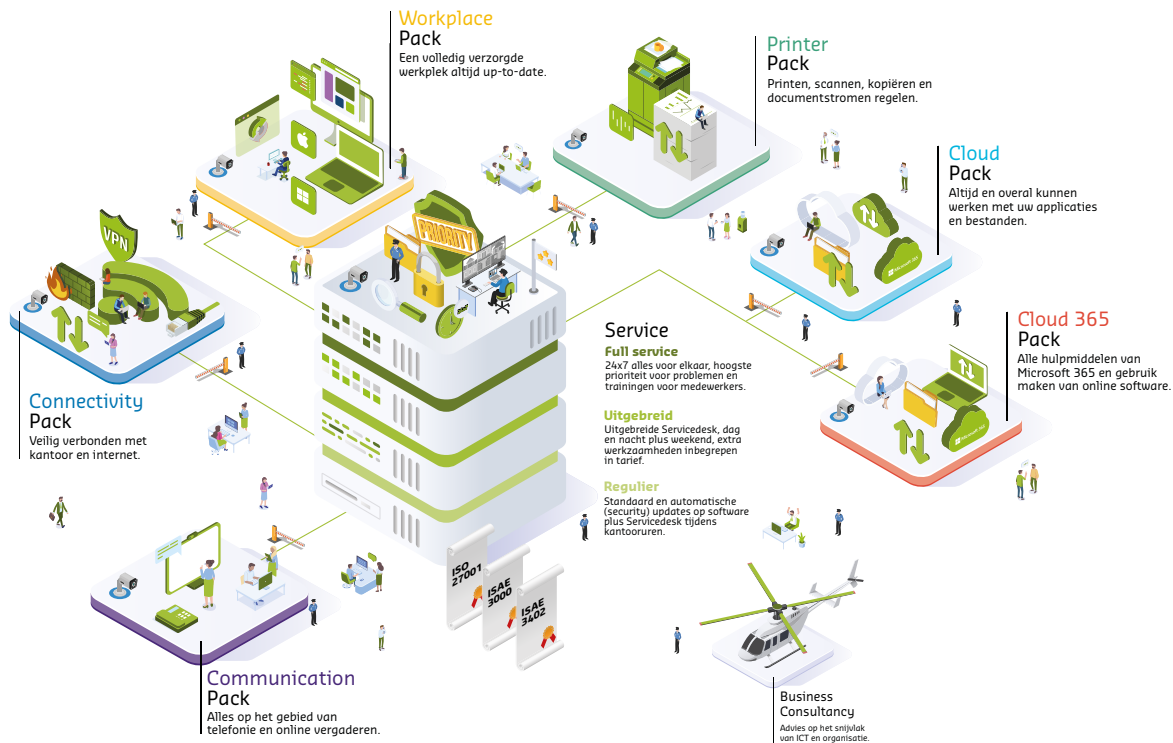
Workplace
Pack
Een volledig verzorgde werkplek altijd up-to-date.

Printer
Pack
Printen, scannen, kopiëren en documentstromen regelen.

Cloud
Pack
Altijd en overal kunnen werken met uw applicaties en bestanden.

Cloud 365
Pack
Alle hulpmiddelen van Microsoft 365 en gebruik maken van online software.

Connectivity
Pack
Veilig verbonden met kantoor en internet.

VPN

PRIORITY

Service
Full service
24x7 alles voor elkaar, hoogste prioriteit voor problemen en trainingen voor medewerkers.

Uitgebreid
Uitgebreide Servicedesk, dag en nacht plus weekend, extra werkzaamheden inbegrepen in tarief.

Regulier
Standaard en automatische (security) updates op software plus Servicedesk tijdens kantooruren.

ISO 27001
ISAE 3000
ISAE 3402

Communication
Pack
Alles op het gebied van telefonie en online vergaderen.

Business Consultancy
Advies op het snijvlak van ICT en organisatie.